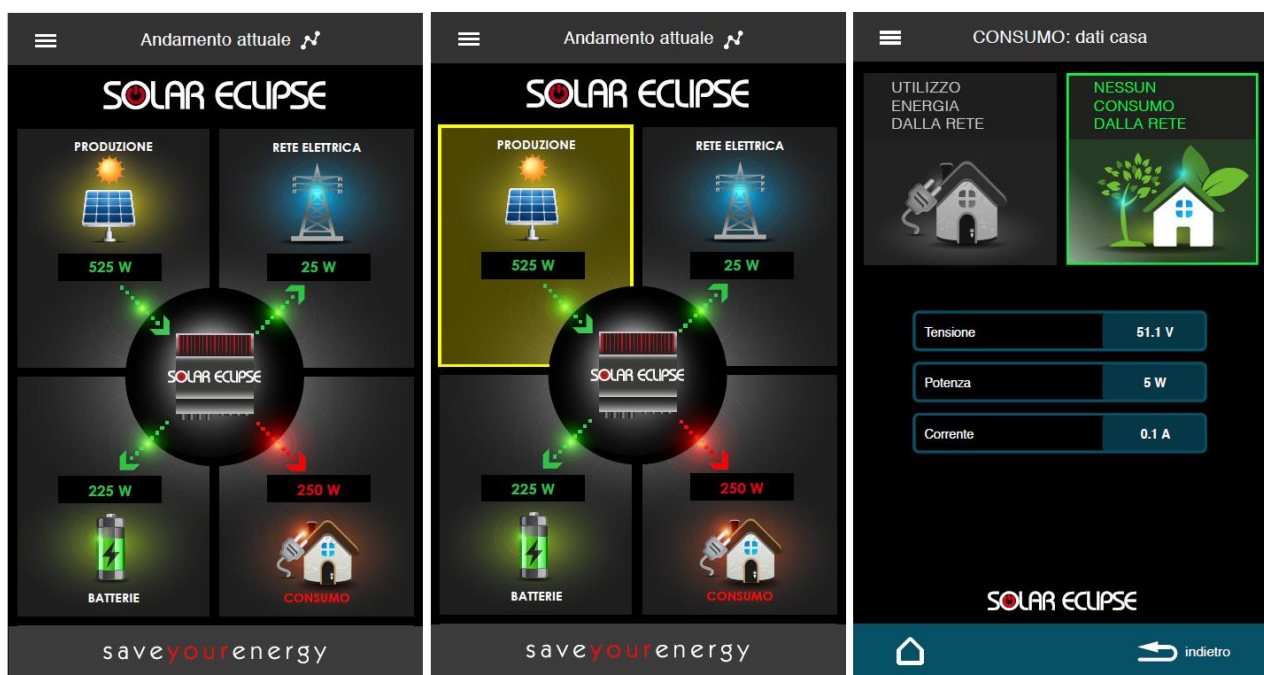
Andamento attuale

SOLAR ECLIPSE

PRODUZIONE

RETE ELETTRICA

525 W

25 W

SOLAR ECLIPSE

225 W

250 W

BATTERIE

CONSUMO

saveyourenergy

Andamento attuale

SOLAR ECLIPSE

PRODUZIONE

RETE ELETTRICA

525 W

25 W

SOLAR ECLIPSE

225 W

250 W

BATTERIE

CONSUMO

saveyourenergy

CONSUMO: dati casa

UTILIZZO ENERGIA DALLA RETE

NESSUN CONSUMO DALLA RETE

| Tensione | 51.1 V |
|---|---|
| Potenza | 5 W |
| Corrente | 0.1 A |

SOLAR ECLIPSE

indietro